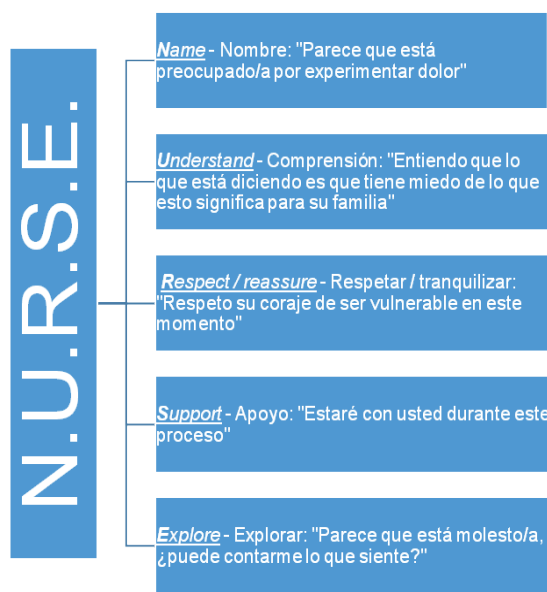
N.U.R.S.E.

Name - Nombre: "Parece que está preocupado/a por experimentar dolor"

Understand - Comprensión: "Entiendo que lo que está diciendo es que tiene miedo de lo que esto significa para su familia"

Respect / reassure - Respetar / tranquilizar: "Respeto su coraje de ser vulnerable en este momento"

Support - Apoyo: "Estaré con usted durante este proceso"

Explore - Explorar: "Parece que está molesto/a, ¿puede contarme lo que siente?"